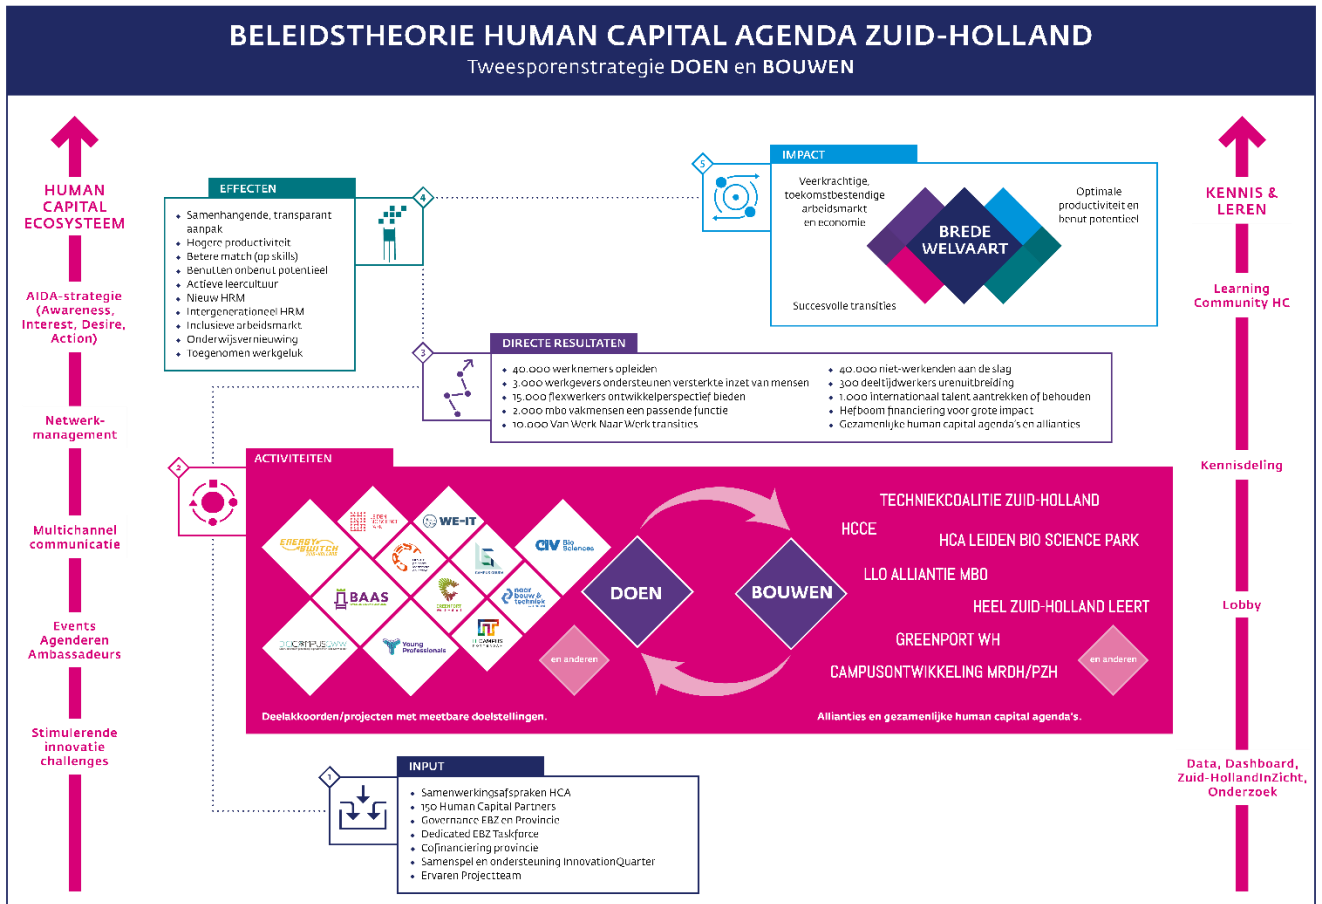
BELEIDSTHEORIE HUMAN CAPITAL AGENDA ZUID-HOLLAND
Tweesporenstrategie DOEN en BOUWEN

HUMAN CAPITAL ECOSYSTEEM

AIDA-strategie (Awareness, Interest, Desire, Action)

Netwerk-management

Multichannel communicatie

Events Agenderen Ambassadeurs

Stimulerende innovatie challenges

EFFECTEN
4
- Samenhangende, transparant aanpak
- Hogere productiviteit
- Betere match (op skills)
- Benutten onbenut potentieel
- Actieve leercultuur
- Nieuw HRM
- Intergenerationeel HRM
- Inclusieve arbeidsmarkt
- Onderwijsvernieuwing
- Toegenomen werkgeluk

5
IMPACT
Veerkrachtige, toekomstbestendige arbeidsmarkt en economie
BREDE WELVAART
Optimale productiviteit en benut potentieel
Succesvolle transities

3
DIRECTE RESULTATEN
- 40.000 werknemers opleiden
- 3.000 werkgevers ondersteunen versterkte inzet van mensen
- 15.000 flexwerkers ontwikkelperspectief bieden
- 2.000 mbo vakmensen een passende functie
- 10.000 Van Werk Naar Werk transities
- 40.000 niet-werkenden aan de slag
- 300 deeltijdwerkers urenuitbreiding
- 1.000 internationaal talent aantrekken of behouden
- Hefboom financiering voor grote impact
- Gezamenlijke human capital agenda's en allianties

2
ACTIVITEITEN
ENERGY SWITCH
WE-IT
CIV Bio Sciences
BAAS
naar bouw & techniek
Young Professionals
CAMPUS
en anderen
DOEN
BOUWEN
TECHNIEKCOALITIE ZUID-HOLLAND
HCCE
HCA LEIDEN BIO SCIENCE PARK
LLO ALLIANTIE MBO
HEEL ZUID-HOLLAND LEERT
GREENPORT WH
CAMPUSONTWIKKELING MRDH/PZH
en anderen
Deelakkoorden/projecten met meetbare doelstellingen.
Allianties en gezamenlijke human capital agenda's.

1
INPUT
- Samenwerkingsafspraken HCA
- 150 Human Capital Partners
- Governance EBZ en Provincie
- Dedicated EBZ Taskforce
- Cofinanciering provincie
- Samenspel en ondersteuning InnovationQuarter
- Ervaren Projectteam

KENNIS & LEREN

Learning Community HC

Kennisdeling

Lobby

Data, Dashboard, Zuid-HollandInZicht, Onderzoek